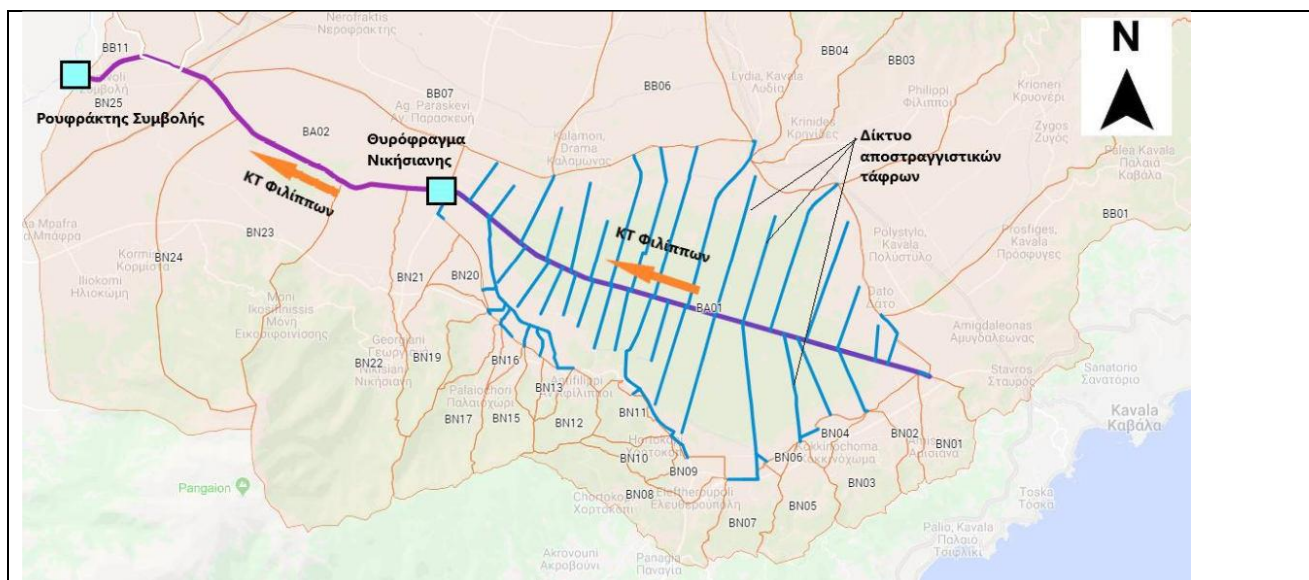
Nerofraktis
Νεροφράκτης
BB11
BB04
BB03
N
BN25
Ρουφράκτης Συμβολής
BB07
Ag. Paraskevi
Αγ. Παρασκευή
BB06
Lydia, Kavala
Λυδία
Philippi
Φίλιπποι
Krioneri
Κρυονέρι
Zygos
Ζυγός
Palea Kavala
Παλαιά
Καβάλα
BA02
Θυρόφραγμα Νικήσιανης
Kalamon, Drama
Καλαμώνας
Krinides
Κρηνίδες
Δίκτυο αποστραγγιστικών τάφρων
ΚΤ Φιλίππων
Mpafra
Μπάφρα
BN23
Kormi
Κορμίστα
BN24
Iliokomi
Ηλιοκώμη
ΚΤ Φιλίππων
Polystylo, Kavala
Πολύστυλο
Prosfiges, Kavala
Πρόσφυγες
BB01
BN21
BN20
Moni Ikosifinissis
Μονή Εικοσιφοινίσσης
Dato
Δάτο
BA01
Amigdaleonas
Αμυγδαλεώνας
Georgiani
Γεωργ
BN19
BN22
Nikisiani
Νικήσιανη
BN16
Palaiochori
Παλαιοχώρι
BN13
Antifilippi
Αντιφίλιπποι
Stavros
Σταυρός
Sanatorio
Σανατόριο
BN17
BN15
BN12
BN11
Kavala
Καβάλα
BN04
Kokkinochoma
Κοκκινόχωμα
BN02
Ariodia
Αρισιάνα
BN01
BN10
Chortokopi
Χορτοκόπι
BN09
BN06
BN03
Pangaion
BN08
Eleftheroupoli
Ελευθερούπολη
BN05
Toska
Τόσκα
BN07
Palio, Kavala
Παλαιό
Τσιφλίκι
Akrovouni
Ακροβούνι
Panagia
Παναγία